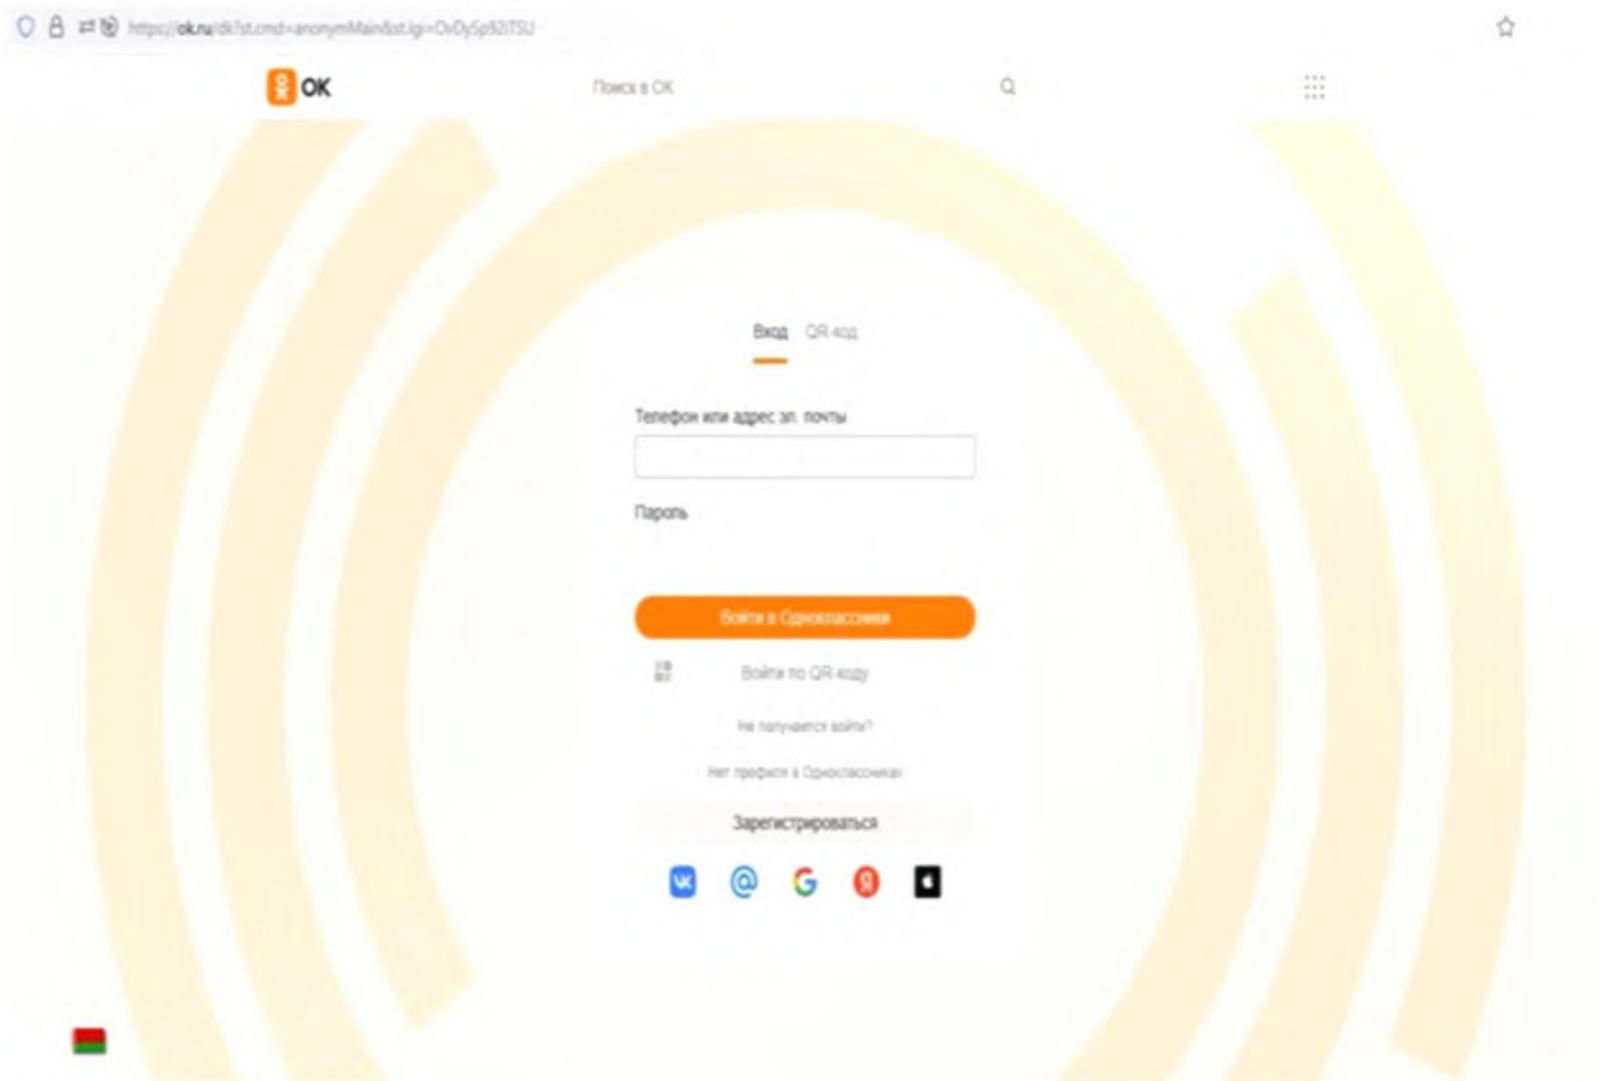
https://ok.ru/dk?st.cmd=anonymMain&st.lgi=OvDy5p92iTSU

OK

Поиск в OK

Вход QR-код

Телефон или адрес эл. почты

Пароль

Войти в Одноклассники

Войти по QR-коду

Не получается войти?

Нет профиля в Одноклассниках

Зарегистрироваться